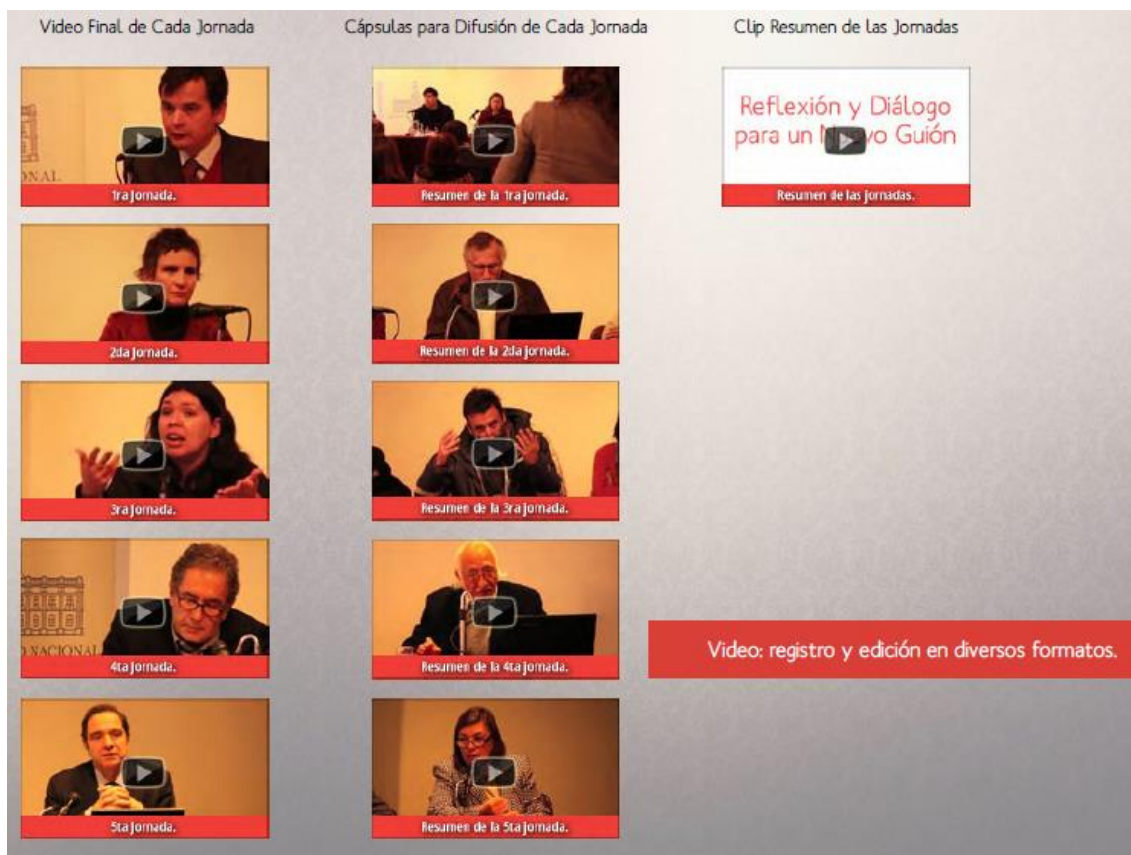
Video Final de Cada Jornada

Cápsulas para Difusión de Cada Jornada

Clip Resumen de las Jornadas

ONAL

1ra Jornada.

Resumen de la 1ra Jornada.

Reflexión y Diálogo para un N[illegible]vo Guión

Resumen de las jornadas.

2da Jornada.

Resumen de la 2da Jornada.

3ra Jornada.

Resumen de la 3ra Jornada.

NACIONAL

4ta Jornada.

Resumen de la 4ta Jornada.

Video: registro y edición en diversos formatos.

5ta Jornada.

Resumen de la 5ta Jornada.